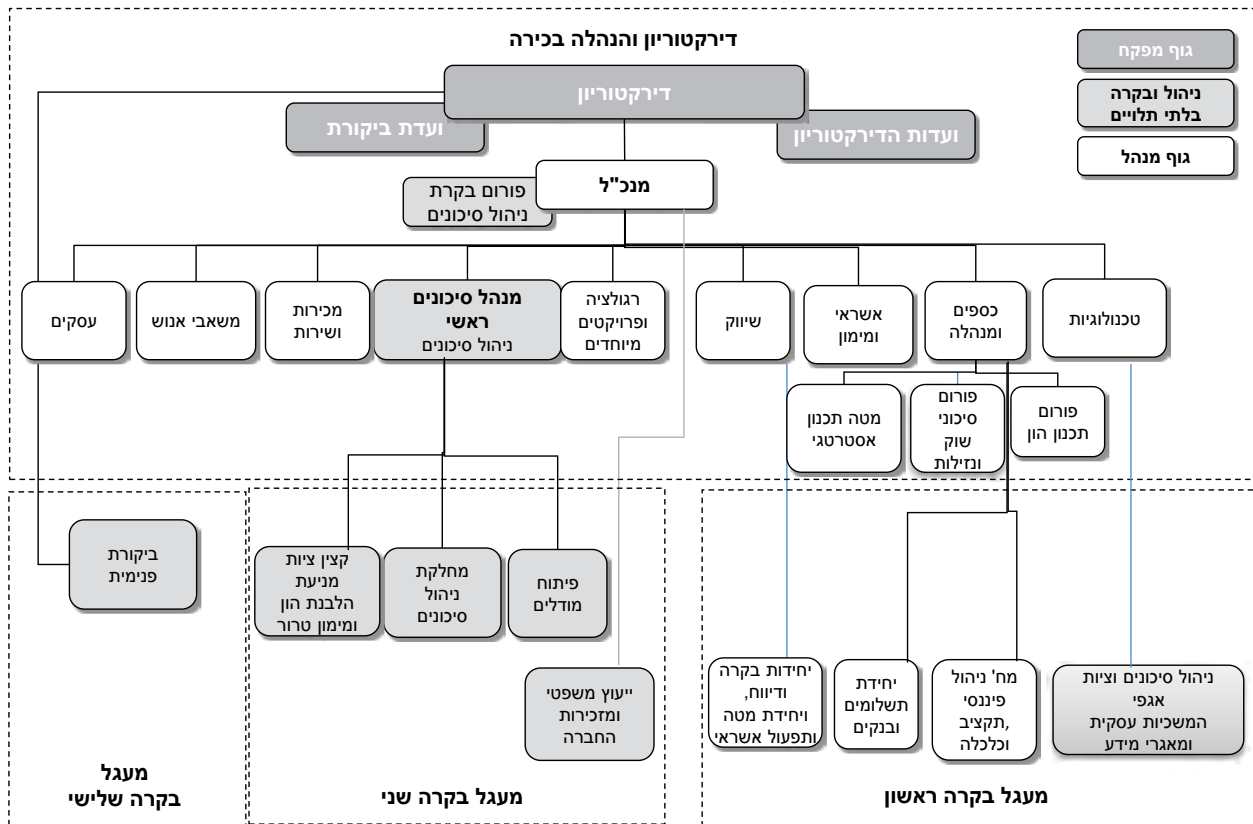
דירקטוריון והנהלה בכירה

גוף מפקח

ניהול ובקרה בלתי תלויים

גוף מנהל

דירקטוריון

ועדת ביקורת

ועדות הדירקטוריון

מנכ"ל

פורום בקרת ניהול סיכונים

עסקים

משאבי אנוש

מכירות ושירות

מנהל סיכונים ראשי
ניהול סיכונים

רגולציה ופרויקטים מיוחדים

שיווק

אשראי ומימון

כספים ומנהלה

טכנולוגיות

מטה תכנון אסטרטגי

פורום סיכוני שוק ונזילות

פורום תכנון הון

ביקורת פנימית

קצין ציות מניעת הלבנת הון ומימון טרור

מחלקת ניהול סיכונים

פיתוח מודלים

ייעוץ משפטי ומזכירות החברה

יחידות בקרה ודיווח, ויחידת מטה ותפעול אשראי

יחידת תשלומים ובנקים

מח' ניהול פיננסי ,תקציב וכלכלה

ניהול סיכונים וציות אגפי המשכיות עסקית ומאגרי מידע

מעגל בקרה שלישי

מעגל בקרה שני

מעגל בקרה ראשון